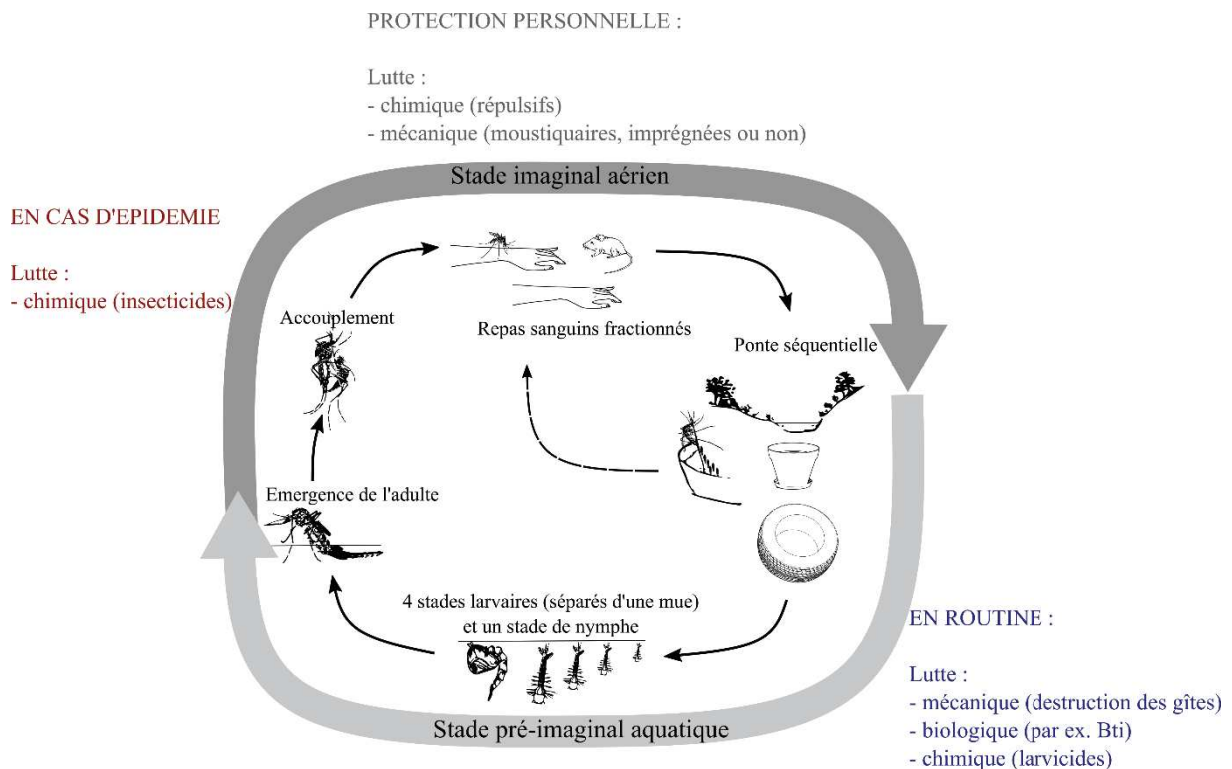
PROTECTION PERSONNELLE :

Lutte :
- chimique (répulsifs)
- mécanique (moustiquaires, imprégnées ou non)

Stade imaginal aérien

EN CAS D'EPIDEMIE

Lutte :
- chimique (insecticides)

Accouplement

Repas sanguins fractionnés

Ponte séquentielle

Emergence de l'adulte

4 stades larvaires (séparés d'une mue)
et un stade de nymphe

EN ROUTINE :

Lutte :
- mécanique (destruction des gîtes)
- biologique (par ex. Bti)
- chimique (larvicides)

Stade pré-imaginal aquatique